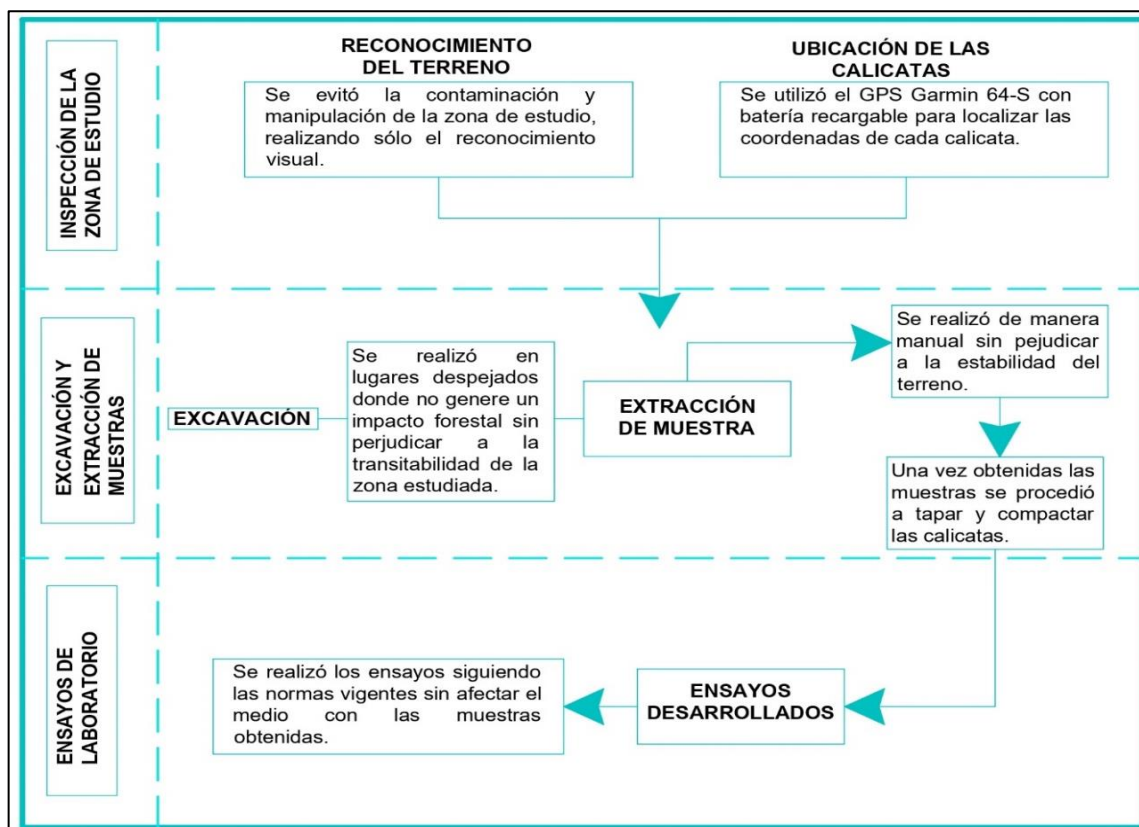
INSPECCIÓN DE LA ZONA DE ESTUDIO

RECONOCIMIENTO DEL TERRENO

Se evitó la contaminación y manipulación de la zona de estudio, realizando sólo el reconocimiento visual.

UBICACIÓN DE LAS CALICATAS

Se utilizó el GPS Garmin 64-S con batería recargable para localizar las coordenadas de cada calicata.

EXCAVACIÓN Y EXTRACCIÓN DE MUESTRAS

EXCAVACIÓN

Se realizó en lugares despejados donde no genere un impacto forestal sin perjudicar a la transitabilidad de la zona estudiada.

EXTRACCIÓN DE MUESTRA

Se realizó de manera manual sin pejudicar a la estabilidad del terreno.

Una vez obtenidas las muestras se procedió a tapar y compactar las calicatas.

ENSAYOS DE LABORATORIO

ENSAYOS DESARROLLADOS

Se realizó los ensayos siguiendo las normas vigentes sin afectar el medio con las muestras obtenidas.